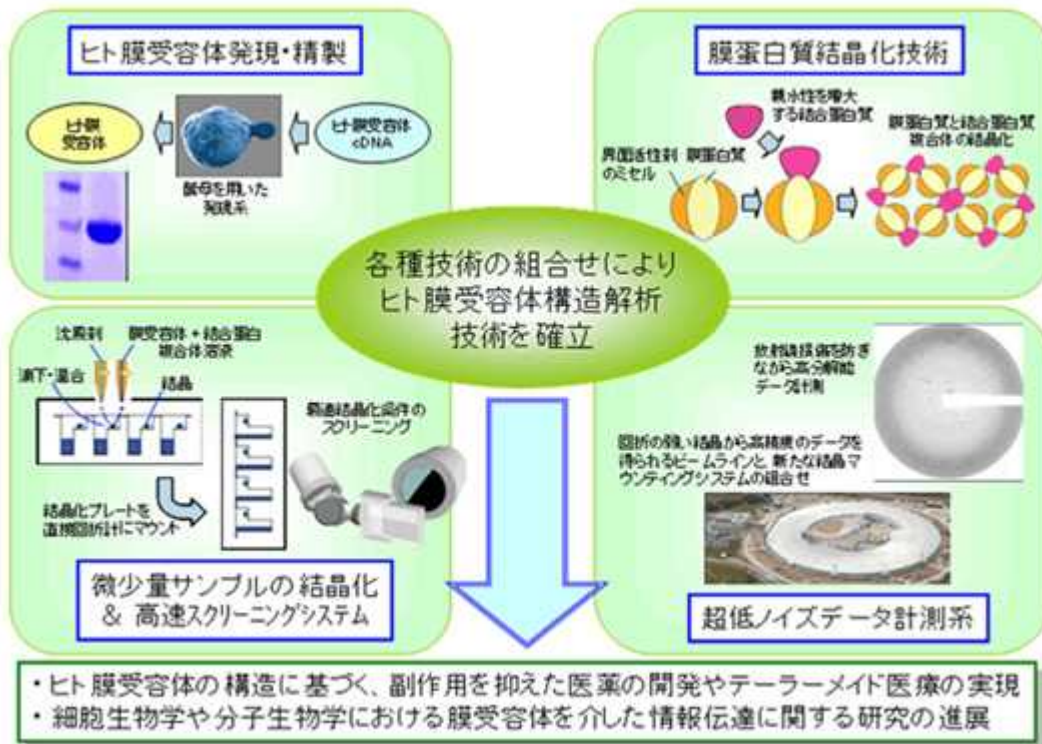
ヒト膜受容体発現・精製

ヒト膜受容体

酵母を用いた発現系

ヒト膜受容体 cDNA

膜蛋白質結晶化技術

親水性を増大する結合蛋白質

界面活性剤のミセル

膜蛋白質

膜蛋白質と結合蛋白質複合体の結晶化

各種技術の組合せにより
ヒト膜受容体構造解析
技術を確立

沈殿剤

膜受容体＋結合蛋白複合体溶液

滴下・混合

結晶

高速結晶化条件のスクリーニング

結晶化プレートを直接回折計にマウント

微少量サンプルの結晶化
& 高速スクリーニングシステム

放射線損傷を防ぎながら高分解能データ計測

回折の弱い結晶から高精度のデータを得られるビームラインと、新たな結晶マウンティングシステムの組合せ

超低ノイズデータ計測系

・ヒト膜受容体の構造に基づく、副作用を抑えた医薬の開発やテーラーメイド医療の実現
・細胞生物学や分子生物学における膜受容体を介した情報伝達に関する研究の進展